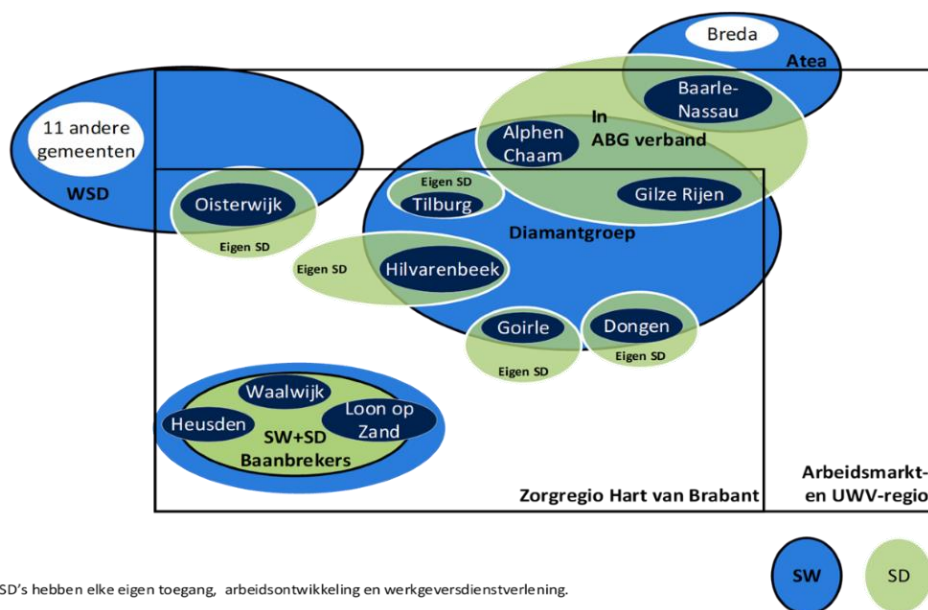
Breda

Atea

Baarle-Nassau

In ABG verband

Alphen Chaam

Gilze Rijen

11 andere gemeenten

WSD

Eigen SD

Tilburg

Oisterwijk

Eigen SD

Diamantgroep

Eigen SD

Hilvarenbeek

Goirle

Dongen

Eigen SD

Eigen SD

Waalwijk

Heusden

Loon op Zand

SW+SD Baanbrekers

Zorgregio Hart van Brabant

Arbeidsmarkt- en UWV-regio

SD's hebben elke eigen toegang, arbeidsontwikkeling en werkgeversdienstverlening.

SW

SD